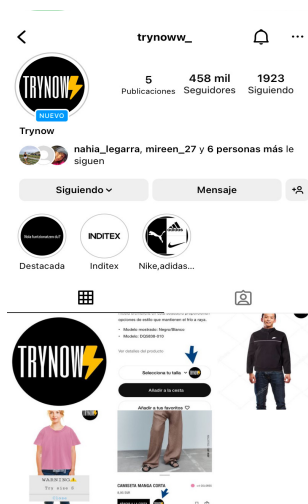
trynoww_

TRYNOW
NUEVO

5 Publicaciones
458 mil Seguidores
1923 Siguiendo

Trynow

nahia_legarra, mireen_27 y 6 personas más le siguen

Siguiendo
Mensaje

INDITEX

Destacada
Inditex
Nike,adidas...

TRYNOW

Modelo mostrado: Negro/Blanco
Modelo: DQ3898-011

Seleccione tu talla
Añadir a la cesta
Añadir a tus favoritos

WARNING
Try size S

CAMISETA MANGA CORTA